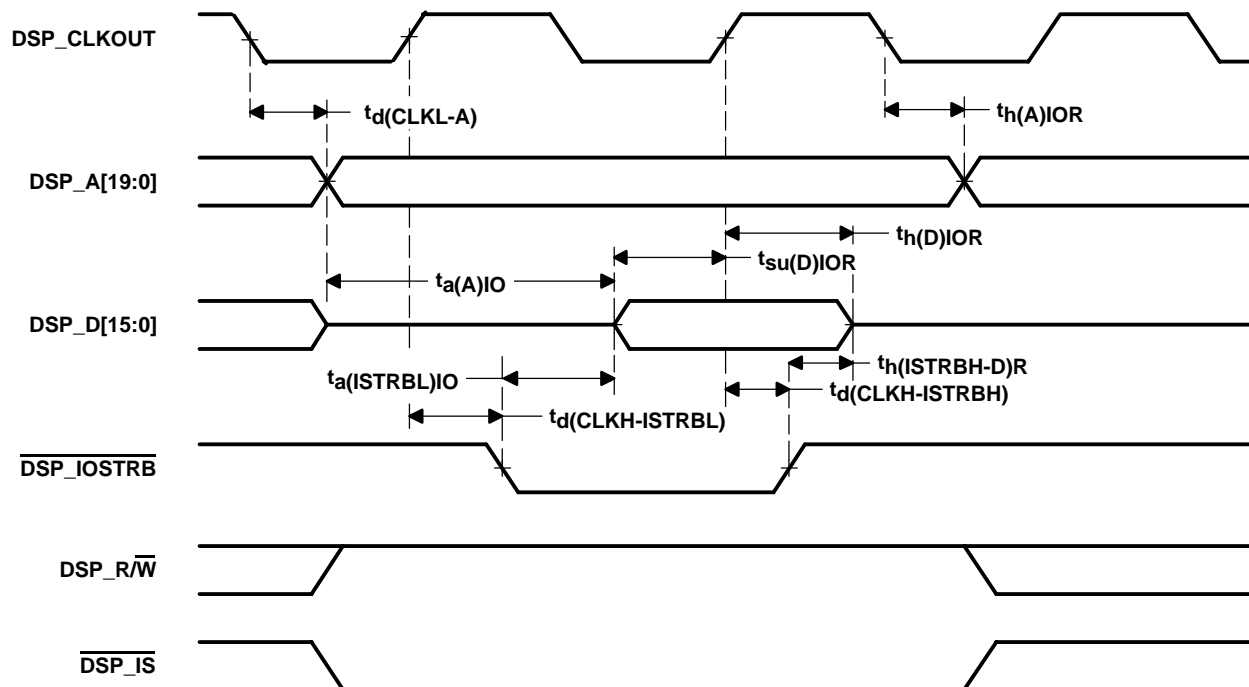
DSP_CLKOUT

$t_{d(CLKL-A)}$

$t_{h(A)IOR}$

DSP_A[19:0]

$t_{h(D)IOR}$

$t_{a(A)IO}$

$t_{su(D)IOR}$

DSP_D[15:0]

$t_{h(ISTRBH-D)R}$

$t_{a(ISTRBL)IO}$

$t_{d(CLKH-ISTRBH)}$

$t_{d(CLKH-ISTRBL)}$

$\overline{DSP\_IOSTRB}$

DSP_R/$\overline{W}$

$\overline{DSP\_IS}$